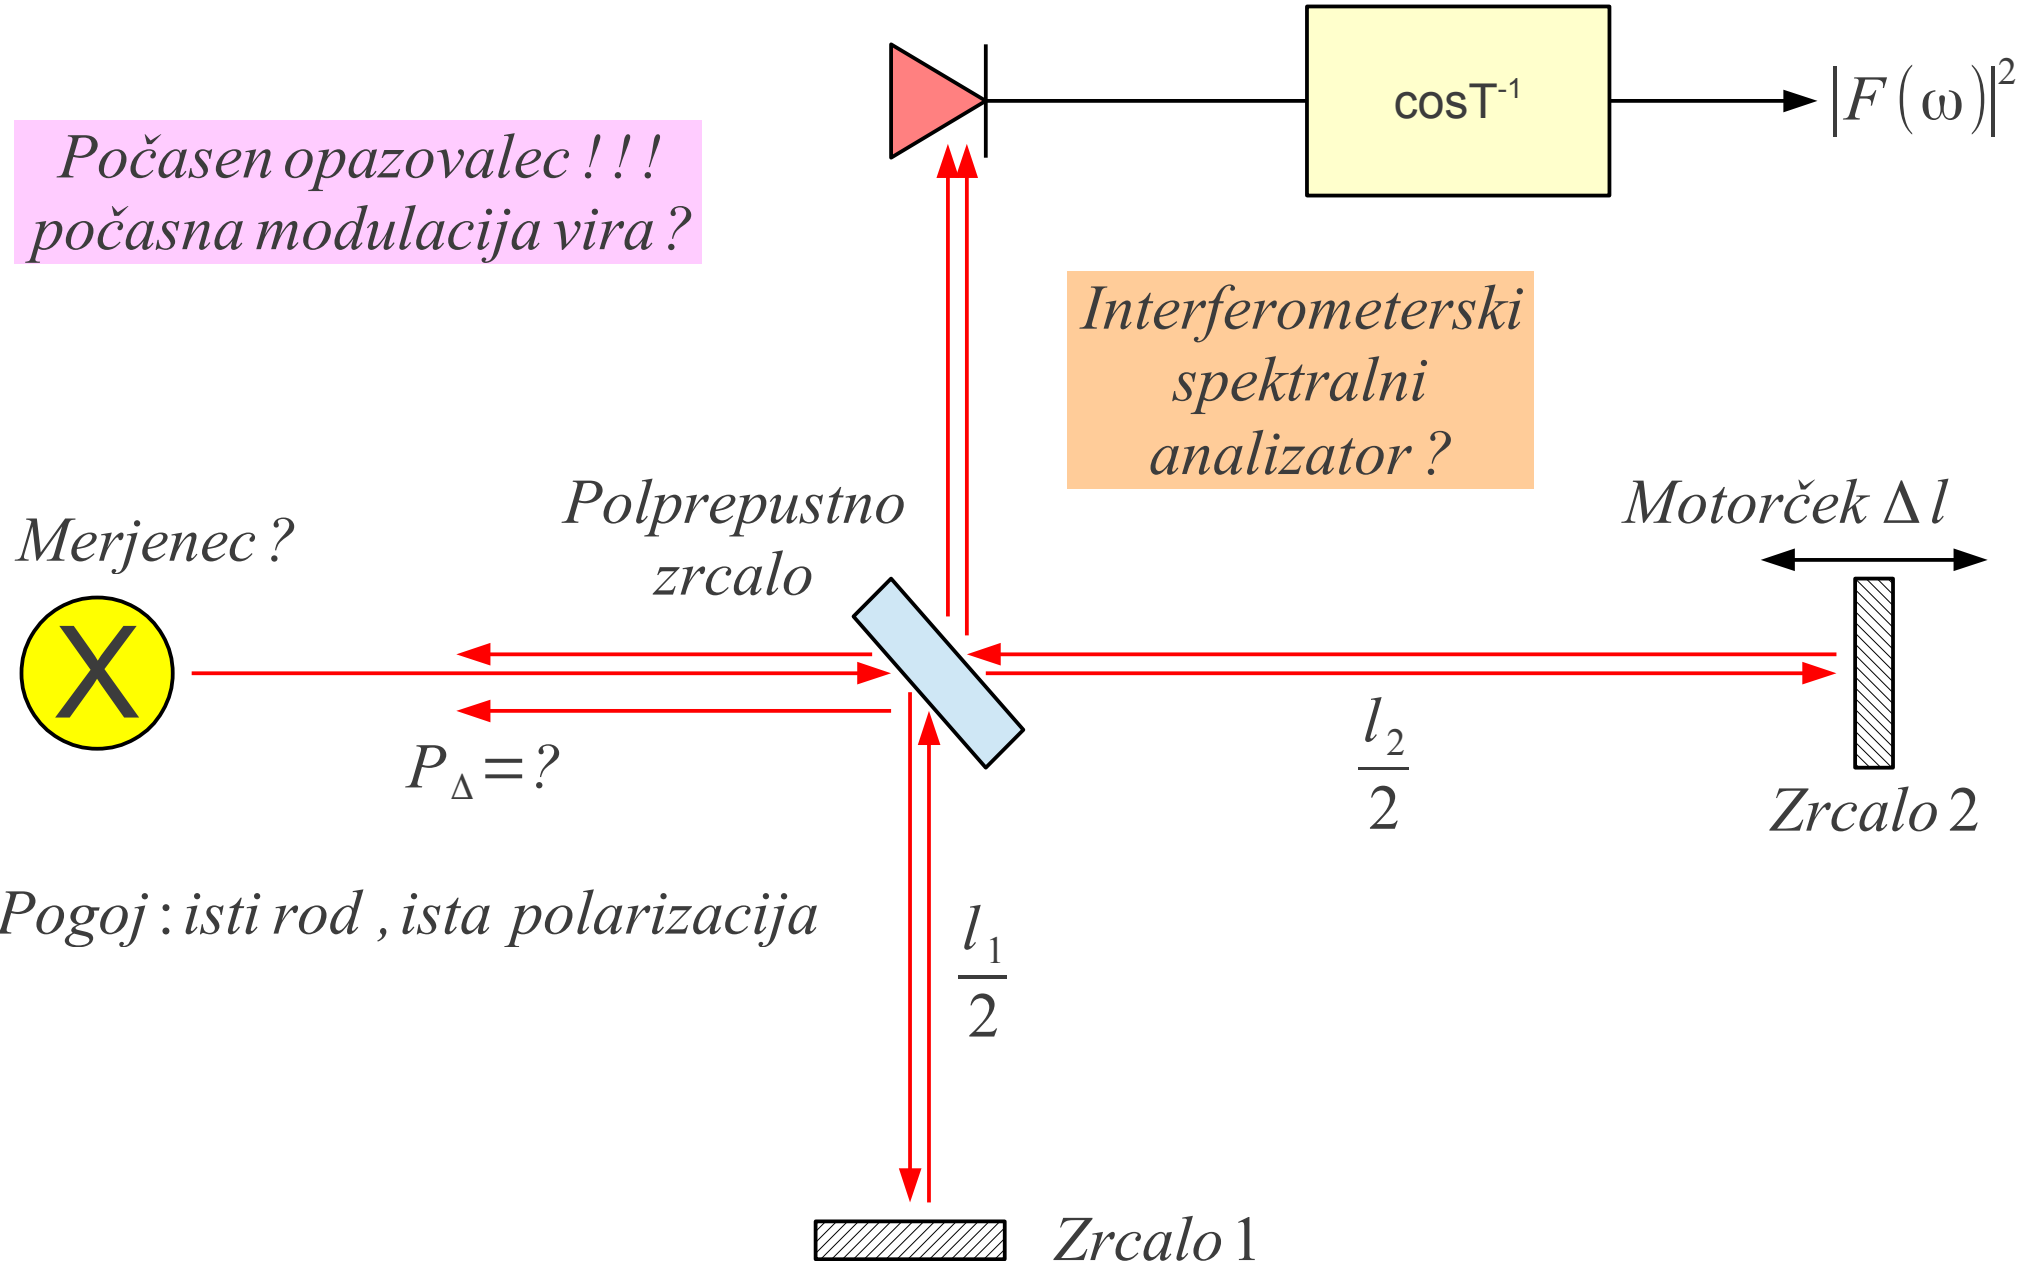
cosT$^{-1}$

$|F(\omega)|^2$

Počasen opazovalec ! ! !
počasna modulacija vira ?

Interferometerski spektralni analizator ?

Polprepustno zrcalo

Merjenec ?

X

Motorček $\Delta l$

$P_\Delta = ?$

$\frac{l_2}{2}$

Zrcalo 2

Pogoj : isti rod , ista polarizacija

$\frac{l_1}{2}$

Zrcalo 1